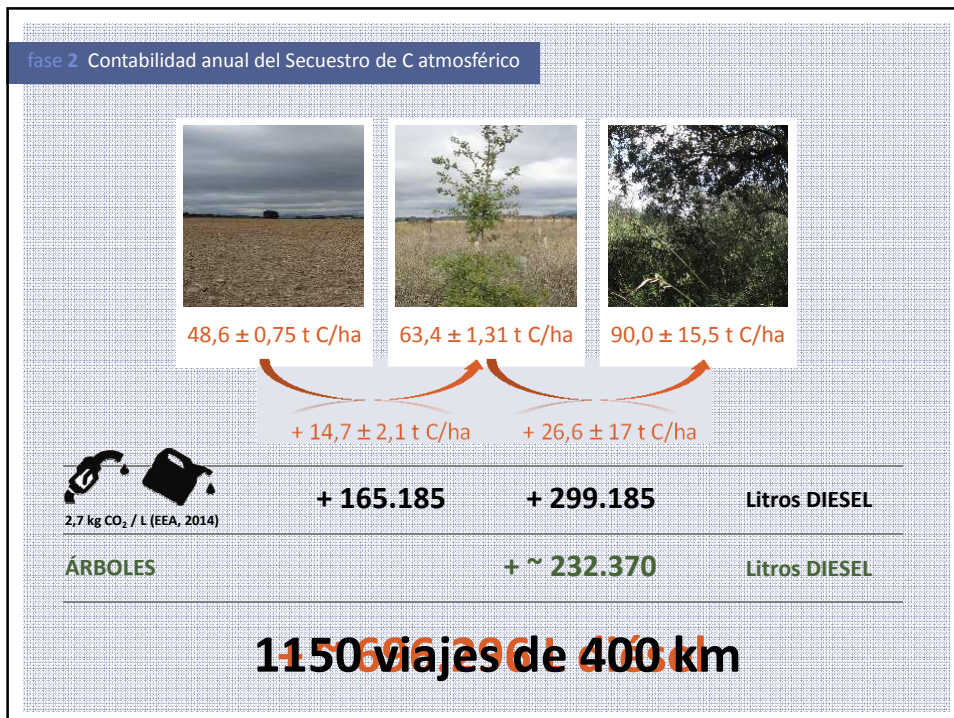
fase 2 Contabilidad anual del Secuestro de C atmosférico

48,6 ± 0,75 t C/ha

63,4 ± 1,31 t C/ha

90,0 ± 15,5 t C/ha

+ 14,7 ± 2,1 t C/ha

+ 26,6 ± 17 t C/ha

2,7 kg $CO_2$ / L (EEA, 2014)

+ 165.185

+ 299.185

Litros DIESEL

ÁRBOLES

+ ~ 232.370

Litros DIESEL

1150 viajes de 400 km

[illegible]